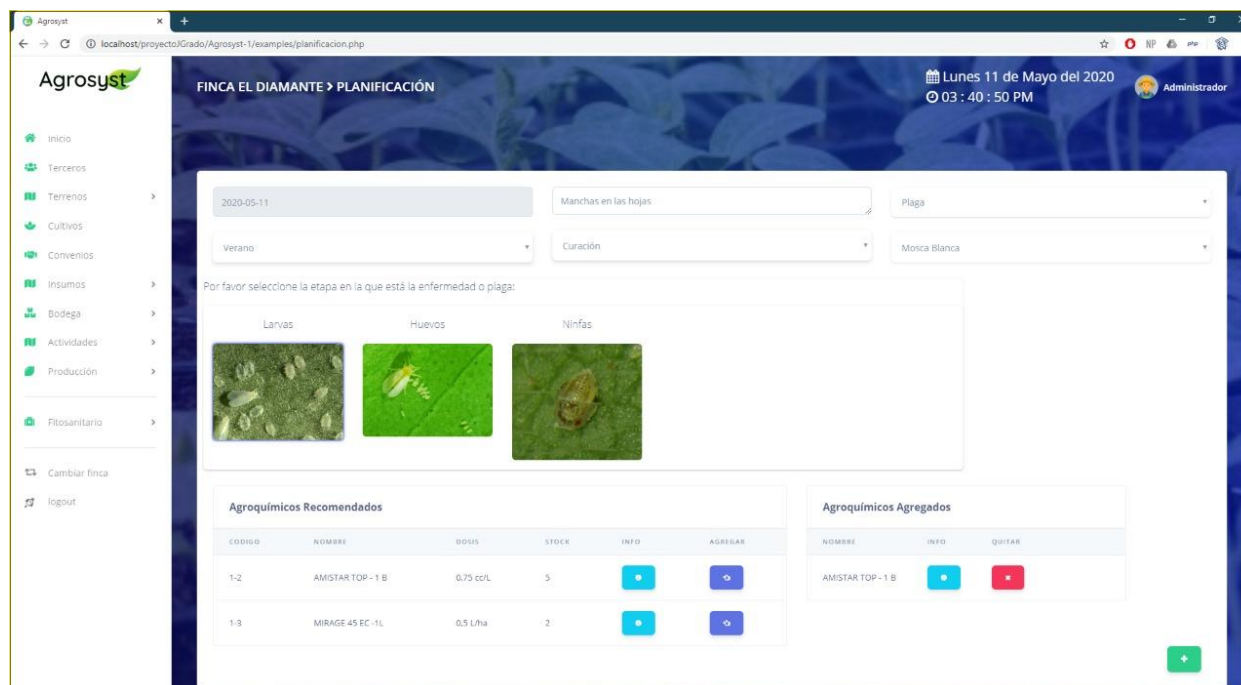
Agrosyst
localhost/proyectoJGrado/Agrosyst-1/examples/planificacion.php

Agrosyst

FINCA EL DIAMANTE > PLANIFICACIÓN

Lunes 11 de Mayo del 2020
03 : 40 : 50 PM

Administrador

Inicio
Terceros
Terrenos
Cultivos
Convenios
Insumos
Bodega
Actividades
Producción
Fitosanitario
Cambiar finca
logout

2020-05-11
Manchas en las hojas
Plaga
Verano
Curación
Mosca Blanca

Por favor seleccione la etapa en la que está la enfermedad o plaga:

Larvas
Huevos
Ninfas

Agroquímicos Recomendados

| CODIGO | NOMBRE | DOSIS | STOCK | INFO | AGREGAR |
|---|---|---|---|---|---|
| 1-2 | AMISTAR TOP - 1 B | 0.75 cc/L | 5 | | |
| 1-3 | MIRAGE 45 EC -1L | 0.5 L/ha | 2 | | |

Agroquímicos Agregados

| NOMBRE | INFO | QUITAR |
|---|---|---|
| AMISTAR TOP - 1 B | | |

+